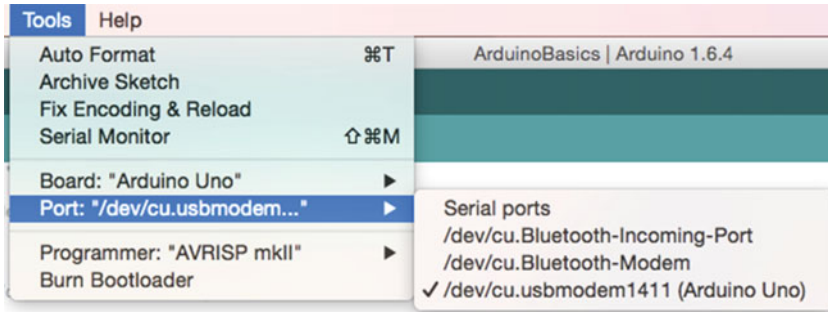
Tools Help

Auto Format ⌘T
Archive Sketch
Fix Encoding & Reload
Serial Monitor ⇧⌘M

Board: "Arduino Uno" ▶
Port: "/dev/cu.usbmodem..." ▶

Programmer: "AVRISP mkII" ▶
Burn Bootloader

ArduinoBasics | Arduino 1.6.4

Serial ports
/dev/cu.Bluetooth-Incoming-Port
/dev/cu.Bluetooth-Modem
✓ /dev/cu.usbmodem1411 (Arduino Uno)